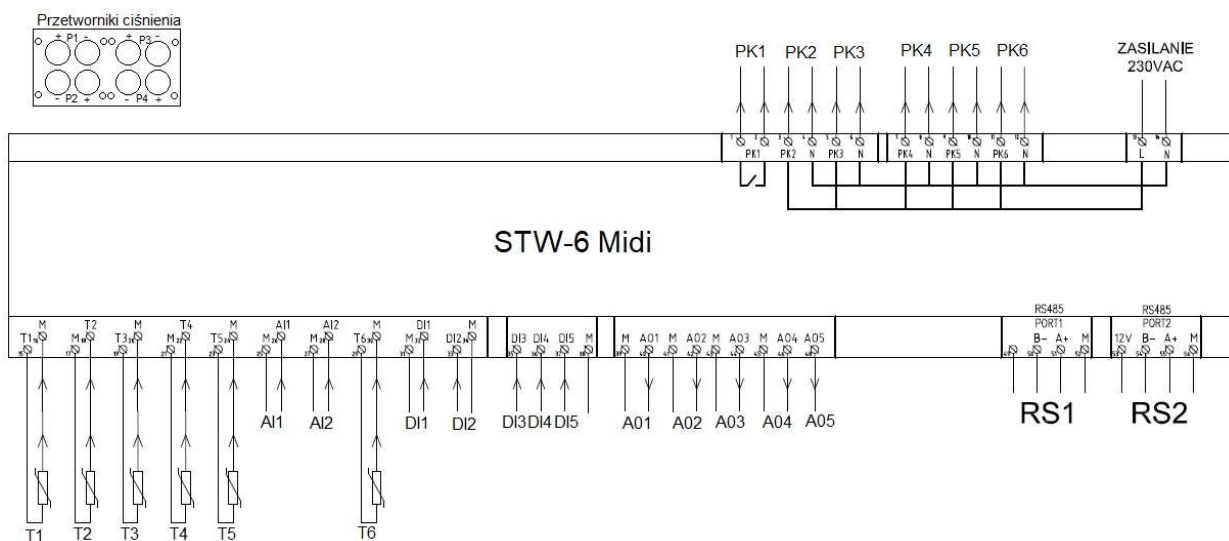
Przetworniki ciśnienia

+ P1 - + P3 -

- P2 + - P4 +

PK1 PK2 PK3 PK4 PK5 PK6

ZASILANIE
230VAC

PK1 PK2 N PK3 N PK4 N PK5 N PK6 N L N

STW-6 Midi

T1 M T2 M T3 M T4 M T5 M AI1 M AI2 M T6 M DI1 M DI2 M DI3 DI4 DI5 M M A01 M A02 M A03 M A04 A05

RS485
PORT1
B- A+ M

RS485
PORT2
12V B- A+ M

AI1 AI2 DI1 DI2 DI3 DI4 DI5 A01 A02 A03 A04 A05

RS1 RS2

T1 T2 T3 T4 T5 T6